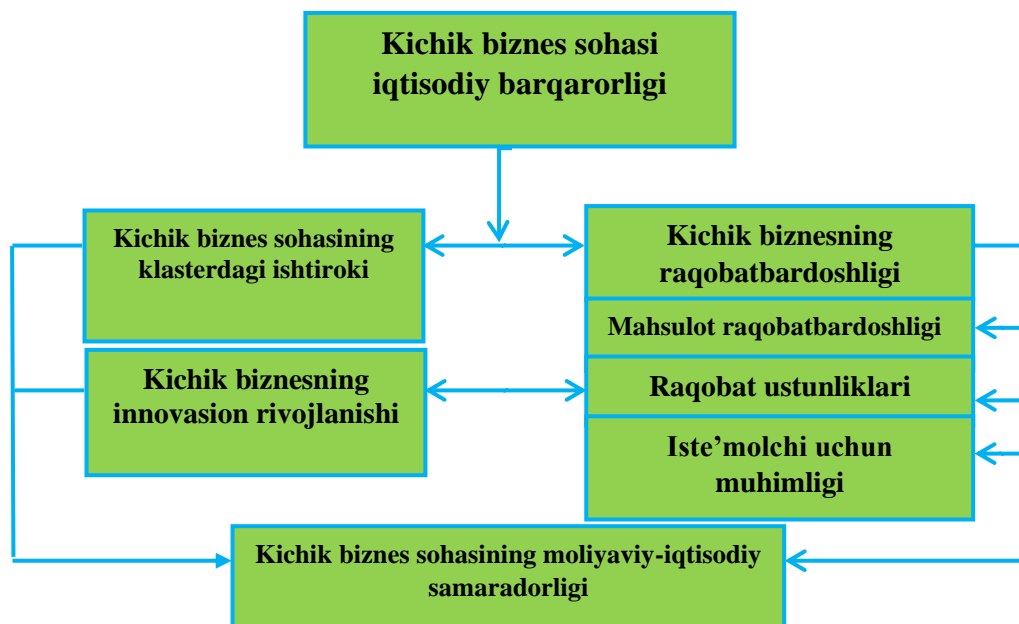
Kichik biznes sohasi iqtisodiy barqarorligi

Kichik biznes sohasining klasterdagi ishtiroki

Kichik biznesning raqobatbardoshligi

Mahsulot raqobatbardoshligi

Kichik biznesning innovasion rivojlanishi

Raqobat ustunliklari

Iste'molchi uchun muhimligi

Kichik biznes sohasining moliyaviy-iqtisodiy samaradorligi